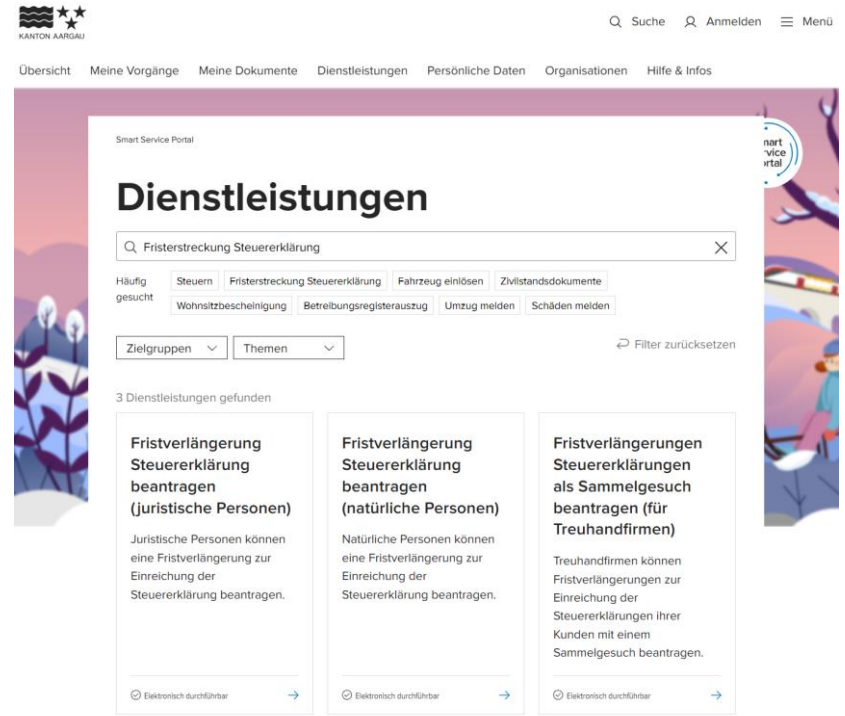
KANTON AARGAU

Suche Anmelden Menü

Übersicht Meine Vorgänge Meine Dokumente Dienstleistungen Persönliche Daten Organisationen Hilfe & Infos

Smart Service Portal

nart rvice ortal

Dienstleistungen

Fristerstreckung Steuererklärung

Häufig gesucht Steuern Fristerstreckung Steuererklärung Fahrzeug einlösen Zivilstandsdokumente Wohnsitzbescheinigung Betreibungsregisterauszug Umzug melden Schäden melden

Zielgruppen Themen

Filter zurücksetzen

3 Dienstleistungen gefunden

Fristverlängerung Steuererklärung beantragen (juristische Personen)

Juristische Personen können eine Fristverlängerung zur Einreichung der Steuererklärung beantragen.

Elektronisch durchführbar

Fristverlängerung Steuererklärung beantragen (natürliche Personen)

Natürliche Personen können eine Fristverlängerung zur Einreichung der Steuererklärung beantragen.

Elektronisch durchführbar

Fristverlängerungen Steuererklärungen als Sammelgesuch beantragen (für Treuhandfirmen)

Treuhandfirmen können Fristverlängerungen zur Einreichung der Steuererklärungen ihrer Kunden mit einem Sammelgesuch beantragen.

Elektronisch durchführbar